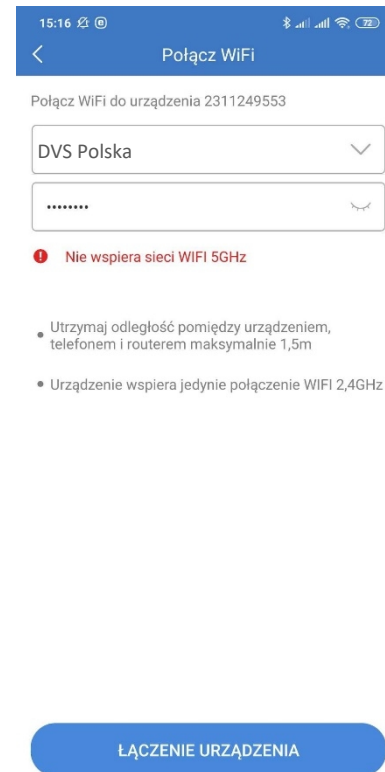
15:16

72

Połącz WiFi

Połącz WiFi do urządzenia 2311249553

DVS Polska

••••••••

Nie wspiera sieci WIFI 5GHz

Utrzymaj odległość pomiędzy urządzeniem, telefonem i routerem maksymalnie 1,5m

Urządzenie wspiera jedynie połączenie WIFI 2,4GHz

ŁĄCZENIE URZĄDZENIA